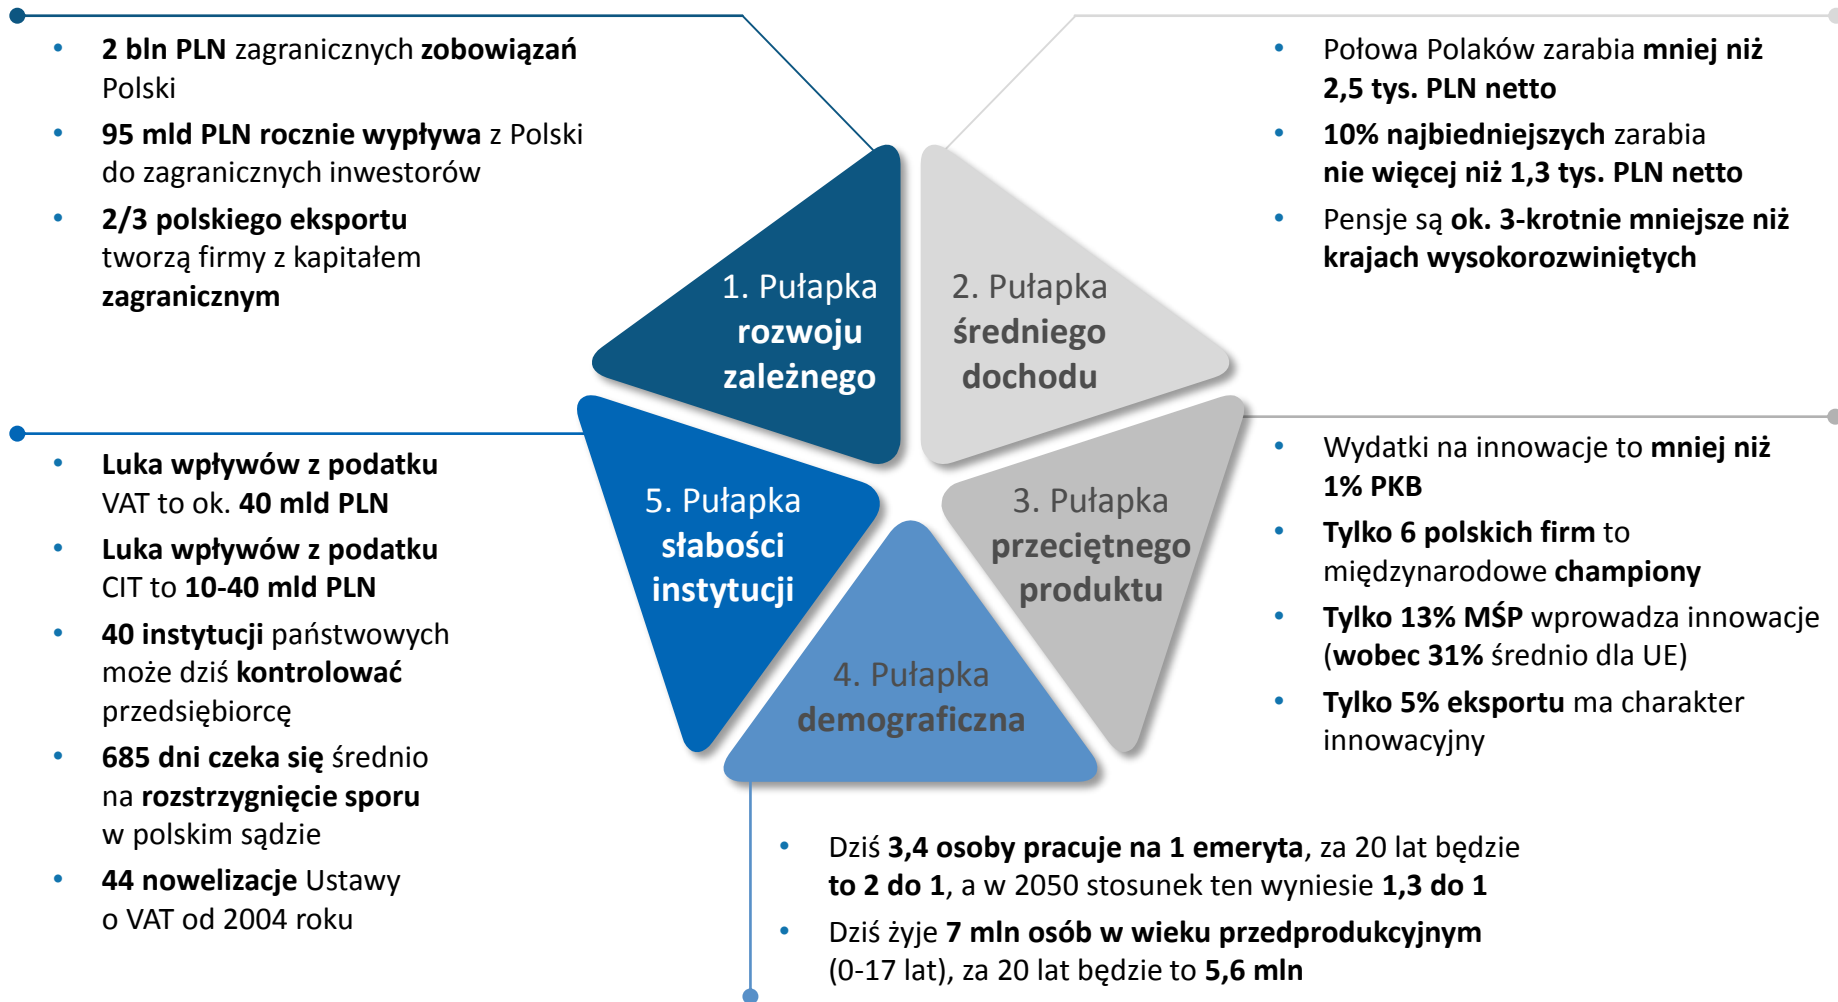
- 2 bln PLN zagranicznych zobowiązań Polski
- 95 mld PLN rocznie wypływa z Polski do zagranicznych inwestorów
- 2/3 polskiego eksportu tworzą firmy z kapitałem zagranicznym

- Połowa Polaków zarabia mniej niż 2,5 tys. PLN netto
- 10% najbiedniejszych zarabia nie więcej niż 1,3 tys. PLN netto
- Pensje są ok. 3-krotnie mniejsze niż krajach wysokorozwiniętych

1. Pułapka rozwoju zależnego

2. Pułapka średniego dochodu

3. Pułapka przeciętnego produktu

4. Pułapka demograficzna

5. Pułapka słabości instytucji

- Luka wpływów z podatku VAT to ok. 40 mld PLN
- Luka wpływów z podatku CIT to 10-40 mld PLN
- 40 instytucji państwowych może dziś kontrolować przedsiębiorcę
- 685 dni czeka się średnio na rozstrzygnięcie sporu w polskim sądzie
- 44 nowelizacje Ustawy o VAT od 2004 roku

- Wydatki na innowacje to mniej niż 1% PKB
- Tylko 6 polskich firm to międzynarodowe championy
- Tylko 13% MŚP wprowadza innowacje (wobec 31% średnio dla UE)
- Tylko 5% eksportu ma charakter innowacyjny

- Dziś 3,4 osoby pracuje na 1 emeryta, za 20 lat będzie to 2 do 1, a w 2050 stosunek ten wyniesie 1,3 do 1
- Dziś żyje 7 mln osób w wieku przedprodukcyjnym (0-17 lat), za 20 lat będzie to 5,6 mln